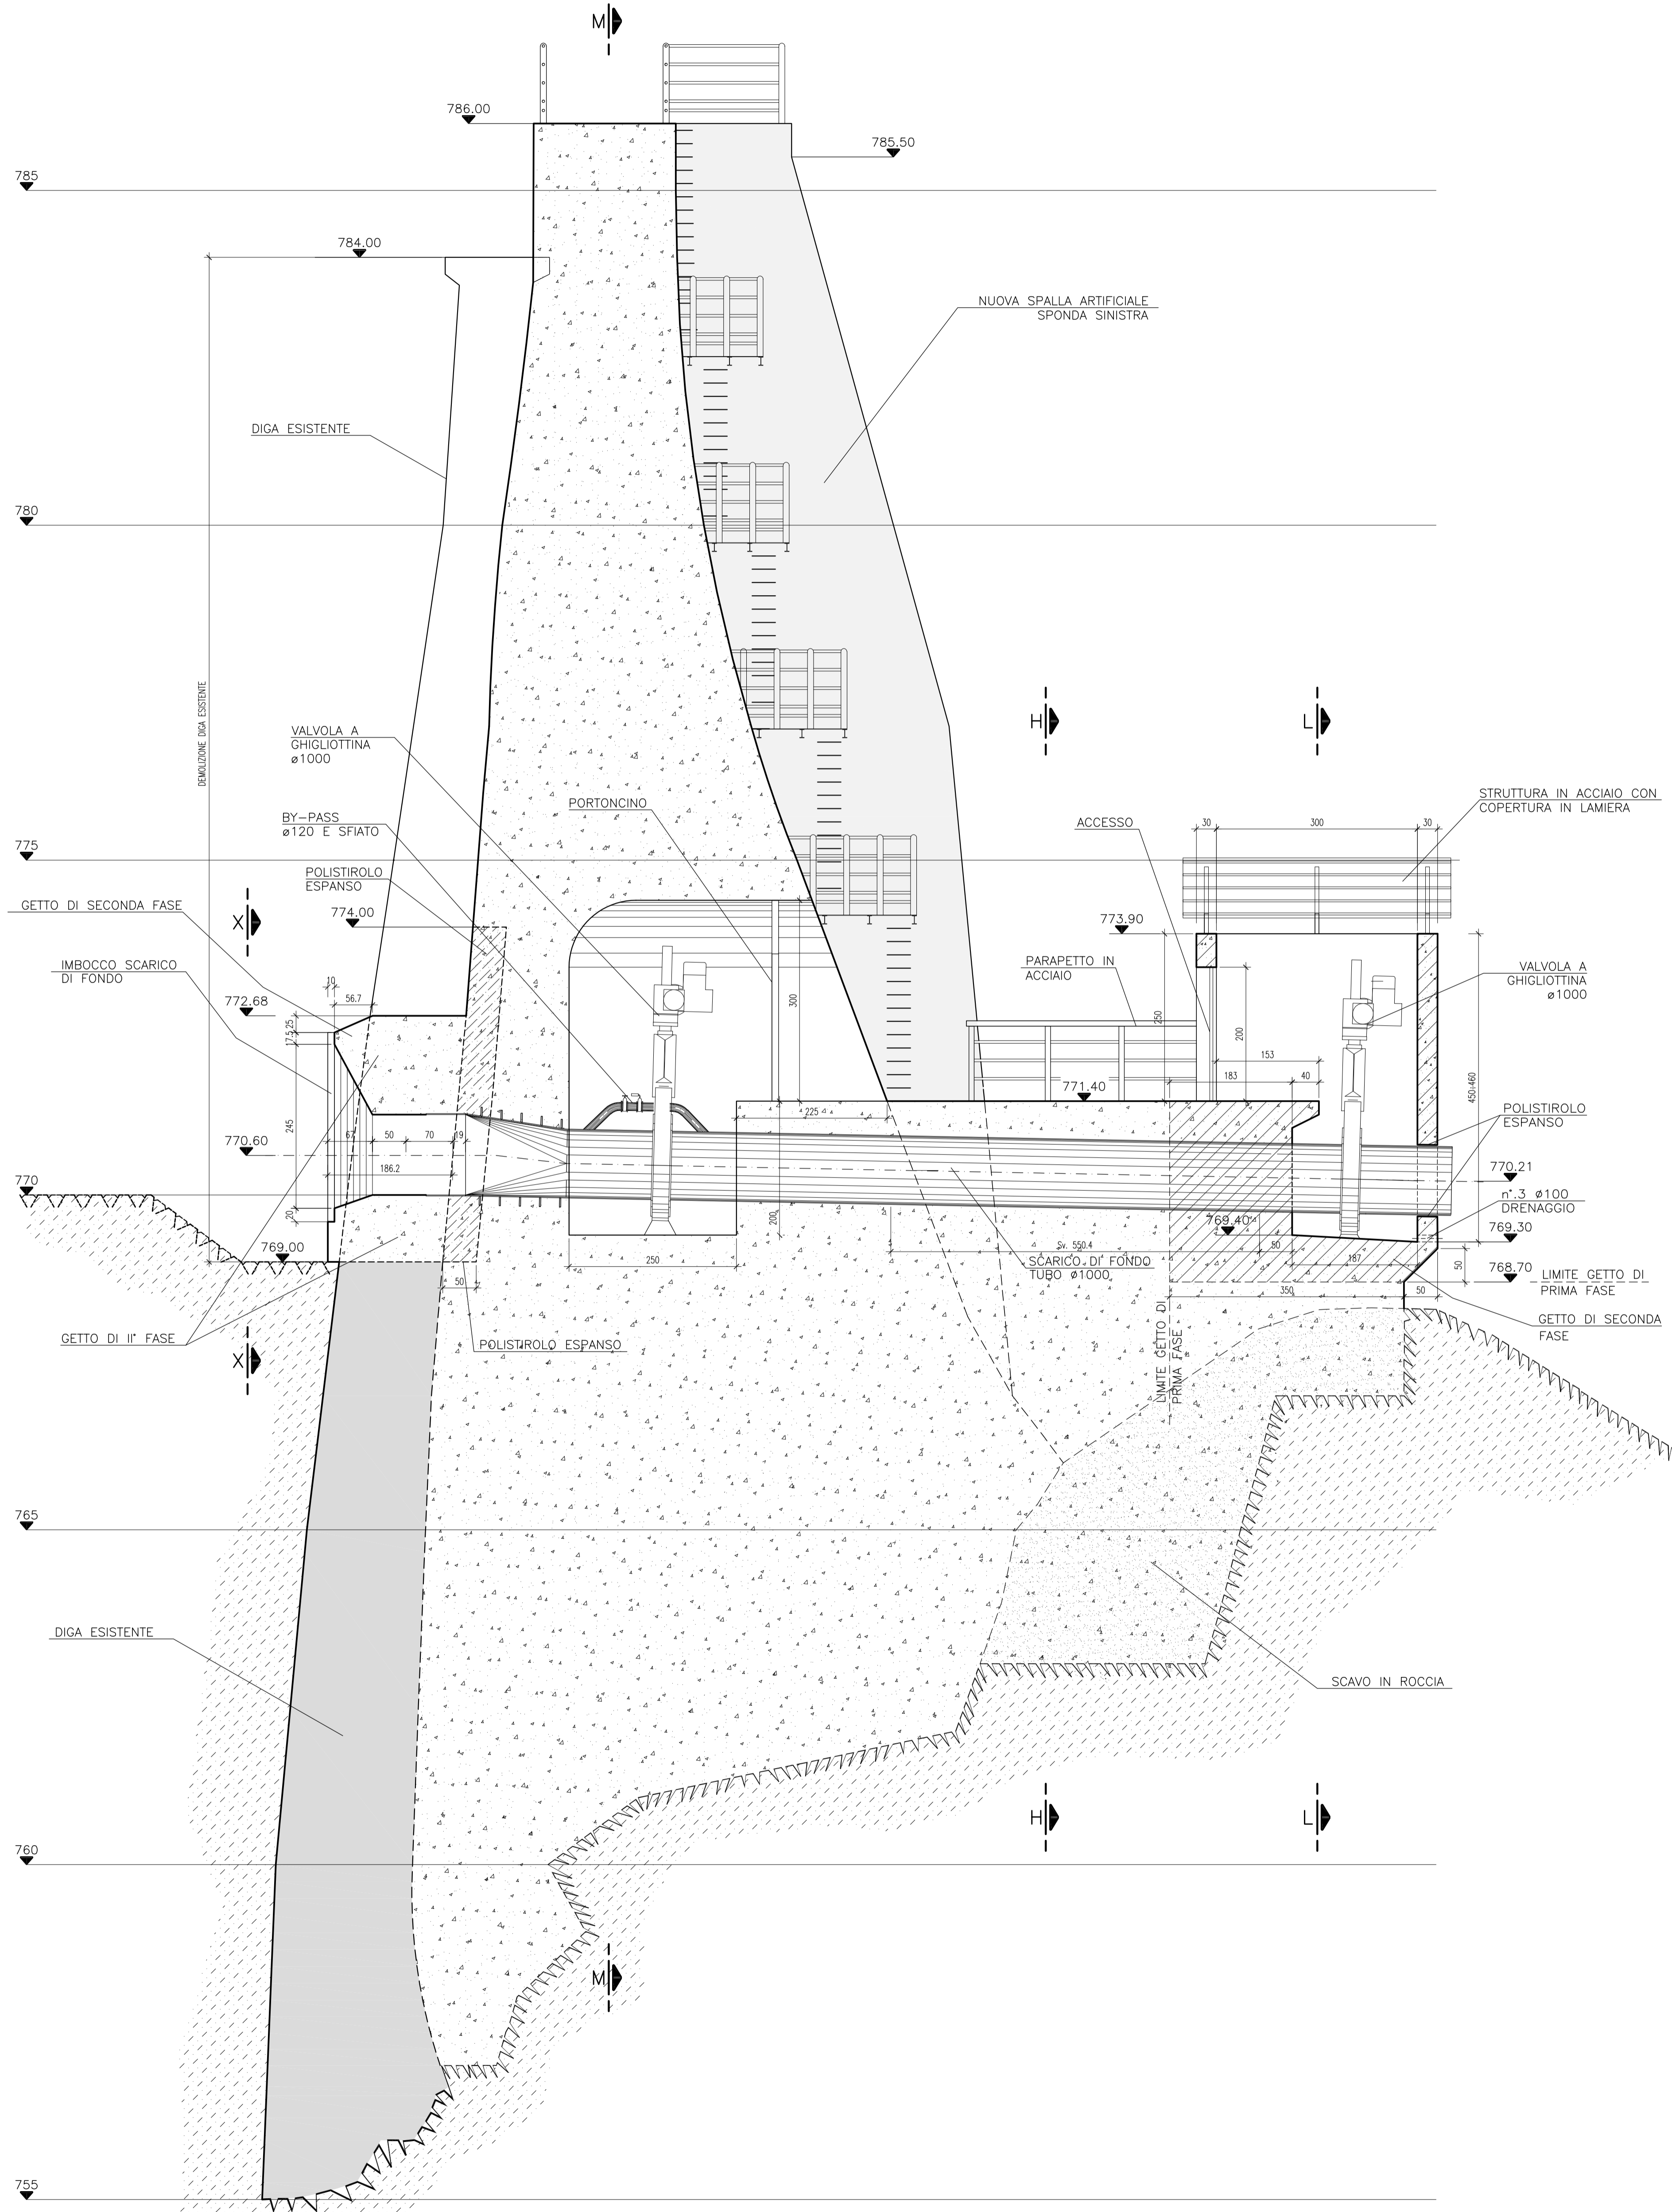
M

786.00

785.50

785

784.00

NUOVA SPALLA ARTIFICIALE
SPONDA SINISTRA

DIGA ESISTENTE

780

DEMOLIZIONE DIGA ESISTENTE

H

L

VALVOLA A
GHIGLIOTTINA
ø1000

PORTONCINO

BY-PASS
ø120 E SFIATO

ACCESSO

30 300 30

STRUTTURA IN ACCIAIO CON
COPERTURA IN LAMIERA

775

POLISTIROLO
ESPANSO

GETTO DI SECONDA FASE

X

774.00

773.90

IMBOCCO SCARICO
DI FONDO

PARAPETTO IN
ACCIAIO

VALVOLA A
GHIGLIOTTINA
ø1000

10

56.7

772.68

17.5 25

300

250

200

153

183

40

450-460

771.40

225

POLISTIROLO
ESPANSO

245

67 50 70 19

770.60

186.2

770.21

770

20

n°.3 ø100
DRENAGGIO

200

769.40

769.30

769.00

Sv. 550.4

50

187

SCARICO DI FONDO
TUBO ø1000

250

50

768.70

LIMITE GETTO DI
PRIMA FASE

350

50

GETTO DI SECONDA
FASE

GETTO DI II° FASE

POLISTIROLO ESPANSO

X

LIMITE GETTO DI
PRIMA FASE

765

DIGA ESISTENTE

SCAVO IN ROCCIA

H

L

760

M

755